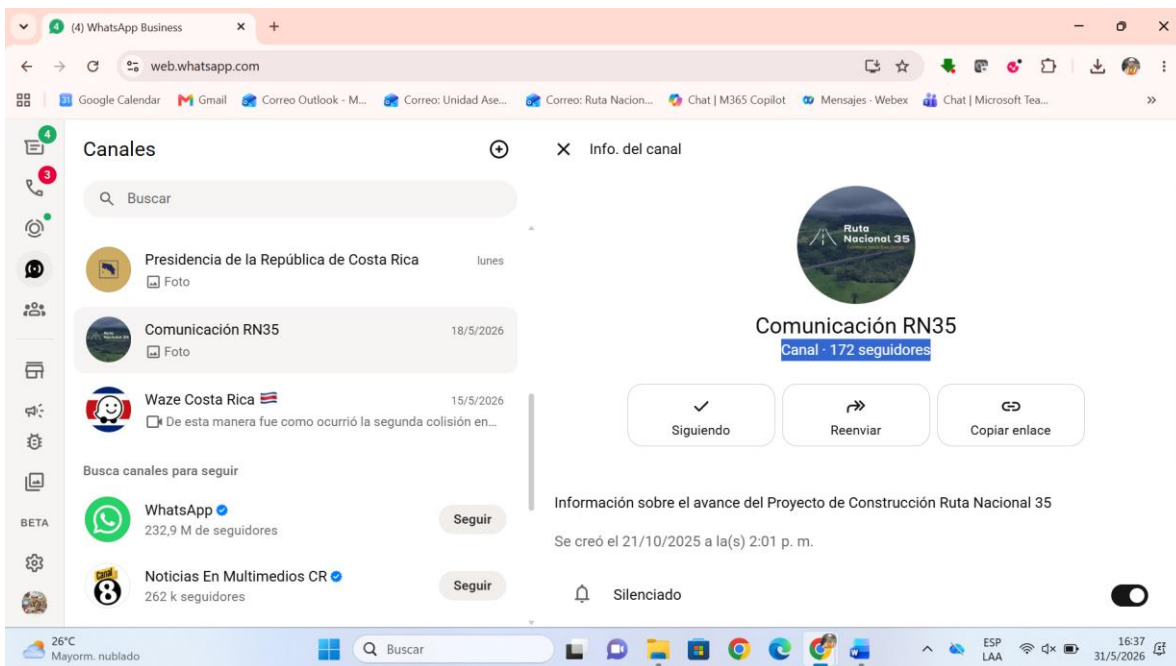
(4) WhatsApp Business

web.whatsapp.com

Google Calendar Gmail Correo Outlook - M... Correo: Unidad Ase... Correo: Ruta Nacion... Chat | M365 Copilot Mensajes - Webex Chat | Microsoft Tea...

4
3

BETA

Canales

Buscar

Presidencia de la República de Costa Rica lunes
Foto

Comunicación RN35 18/5/2026
Foto

Waze Costa Rica 15/5/2026
De esta manera fue como ocurrió la segunda colisión en...

Busca canales para seguir

WhatsApp
232,9 M de seguidores
Seguir

Noticias En Multimedios CR
262 k seguidores
Seguir

Info. del canal

Ruta Nacional 35

Comunicación RN35

Canal · 172 seguidores

Siguiendo
Reenviar
Copiar enlace

Información sobre el avance del Proyecto de Construcción Ruta Nacional 35

Se creó el 21/10/2025 a la(s) 2:01 p. m.

Silenciado

26°C
Mayorm. nublado

Buscar

ESP
LAA

16:37
31/5/2026